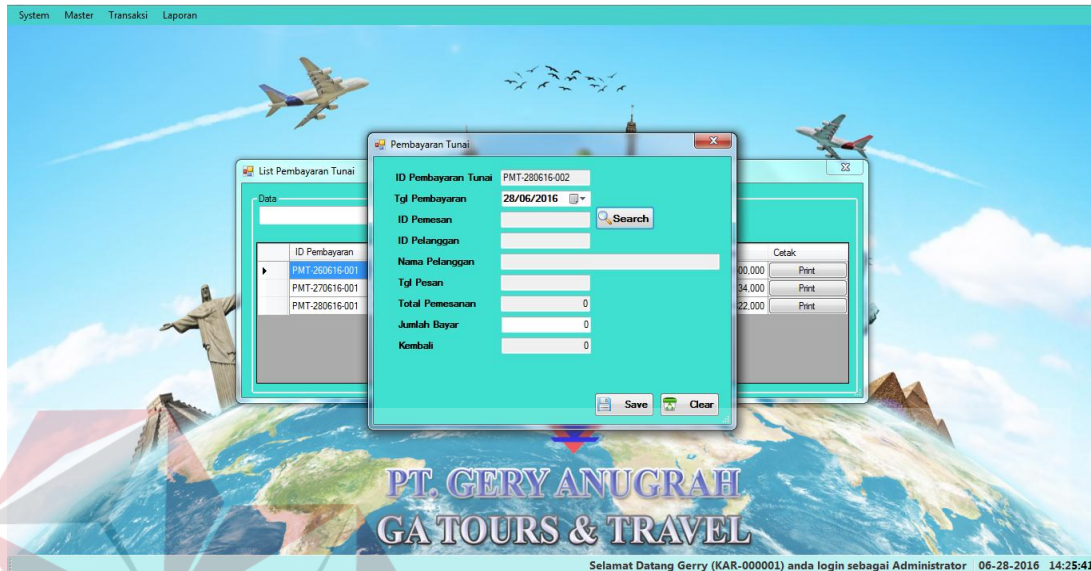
System Master Transaksi Laporan

List Pembayaran Tunai

Data

| | ID Pembayaran | | Cetak |
|---|---|---|---|
| ▸ | PMT-260616-001 | 00,000 | Print |
| | PMT-270616-001 | 34,000 | Print |
| | PMT-280616-001 | 22,000 | Print |

Pembayaran Tunai

ID Pembayaran Tunai PMT-280616-002
Tgl Pembayaran 28/06/2016
ID Pemesan Search
ID Pelanggan
Nama Pelanggan
Tgl Pesan
Total Pemesanan 0
Jumlah Bayar 0
Kembali 0

Save Clear

PT. GERY ANUGRAH
GA TOURS & TRAVEL

Selamat Datang Gerry (KAR-000001) anda login sebagai Administrator 06-28-2016 14:25:4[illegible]